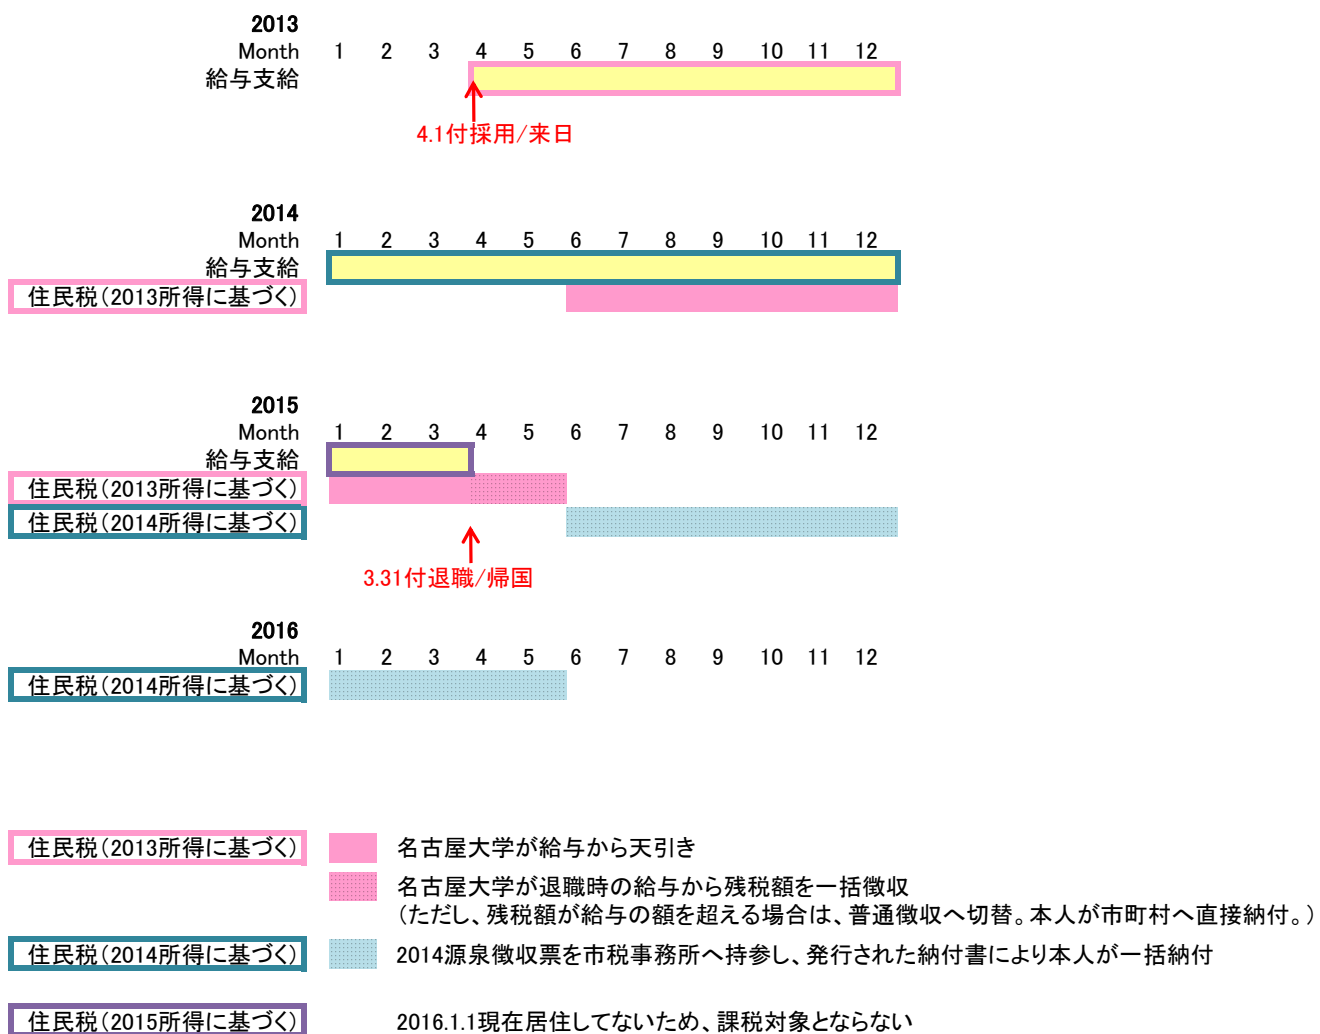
2013
Month 1 2 3 4 5 6 7 8 9 10 11 12
給与支給

4.1付採用/来日

2014
Month 1 2 3 4 5 6 7 8 9 10 11 12
給与支給
住民税(2013所得に基づく)

2015
Month 1 2 3 4 5 6 7 8 9 10 11 12
給与支給
住民税(2013所得に基づく)
住民税(2014所得に基づく)

3.31付退職/帰国

2016
Month 1 2 3 4 5 6 7 8 9 10 11 12
住民税(2014所得に基づく)

住民税(2013所得に基づく) 名古屋大学が給与から天引き
名古屋大学が退職時の給与から残税額を一括徴収
(ただし、残税額が給与の額を超える場合は、普通徴収へ切替。本人が市町村へ直接納付。)
住民税(2014所得に基づく) 2014源泉徴収票を市税事務所へ持参し、発行された納付書により本人が一括納付
住民税(2015所得に基づく) 2016.1.1現在居住してないため、課税対象とならない